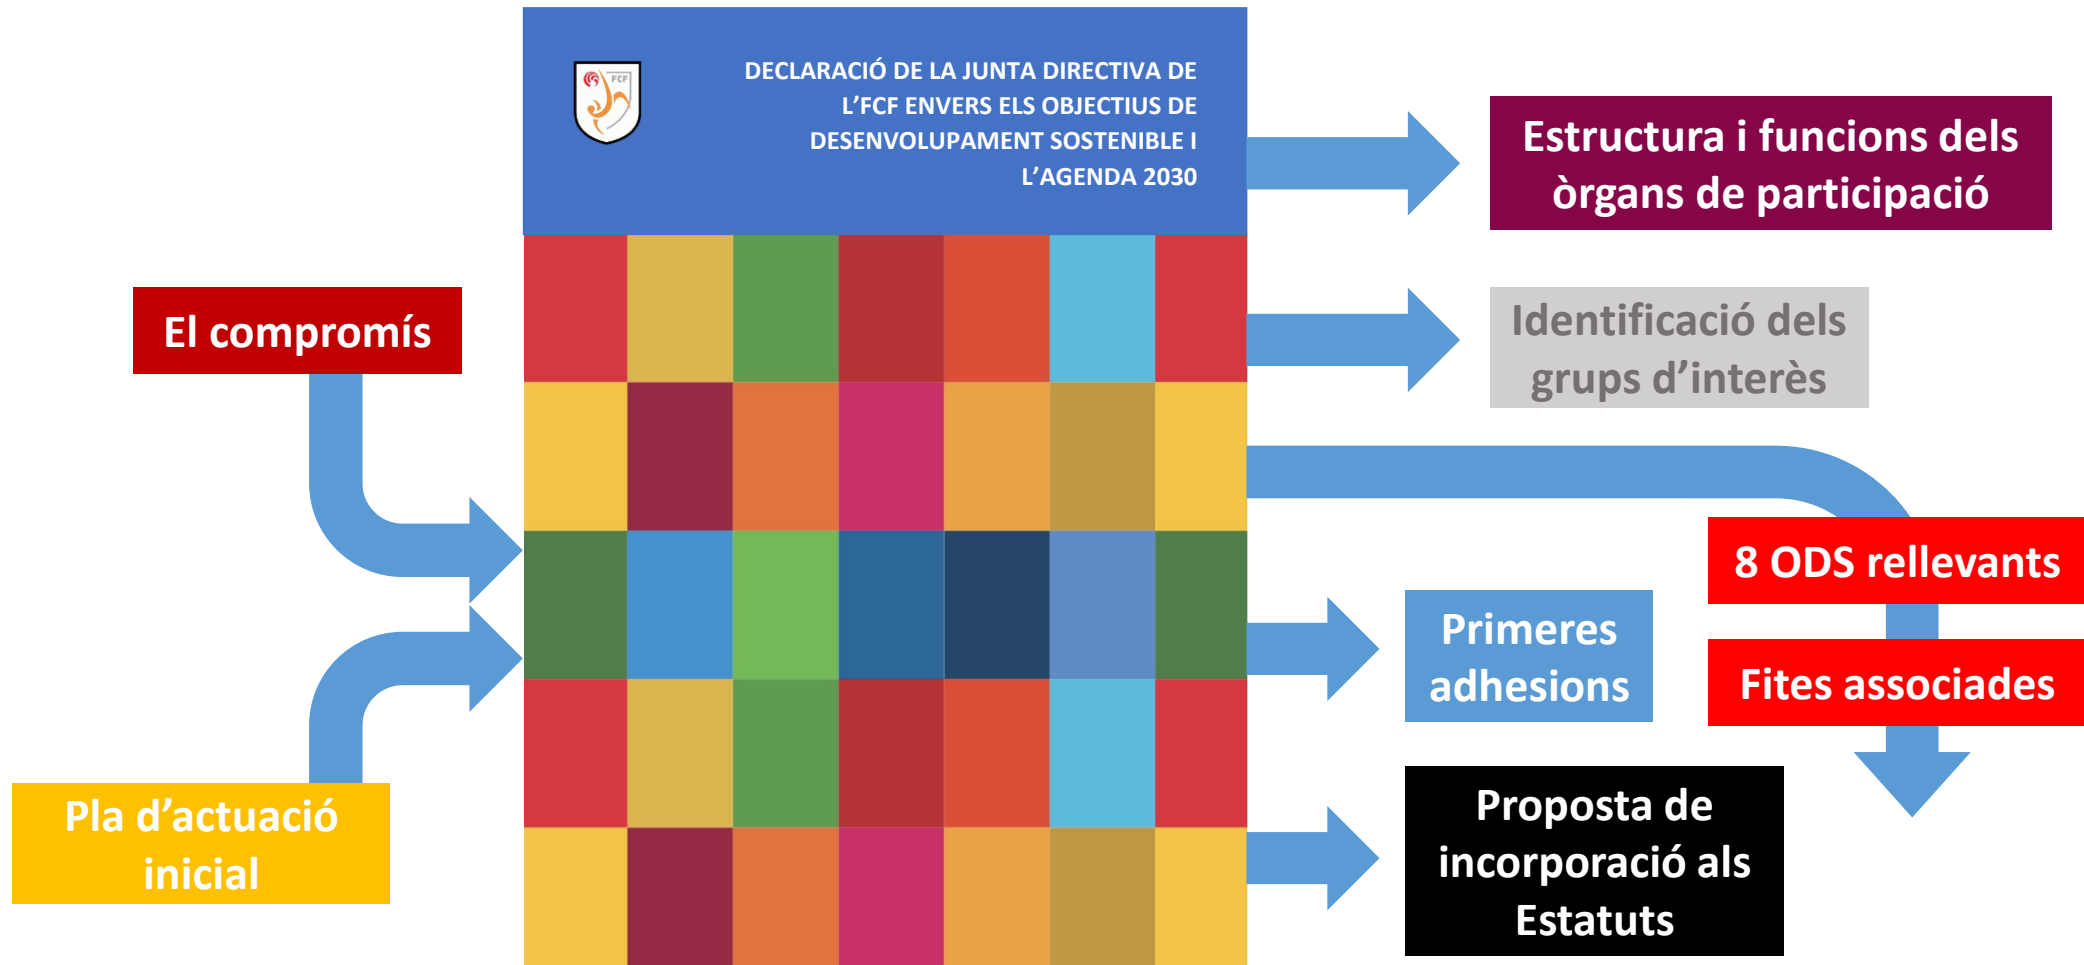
FCF

DECLARACIÓ DE LA JUNTA DIRECTIVA DE L'FCF ENVERS ELS OBJECTIUS DE DESENVOLUPAMENT SOSTENIBLE I L'AGENDA 2030

El compromís

Pla d'actuació inicial

Estructura i funcions dels òrgans de participació

Identificació dels grups d'interès

8 ODS rellevants

Fites associades

Primeres adhesions

Proposta de incorporació als Estatuts